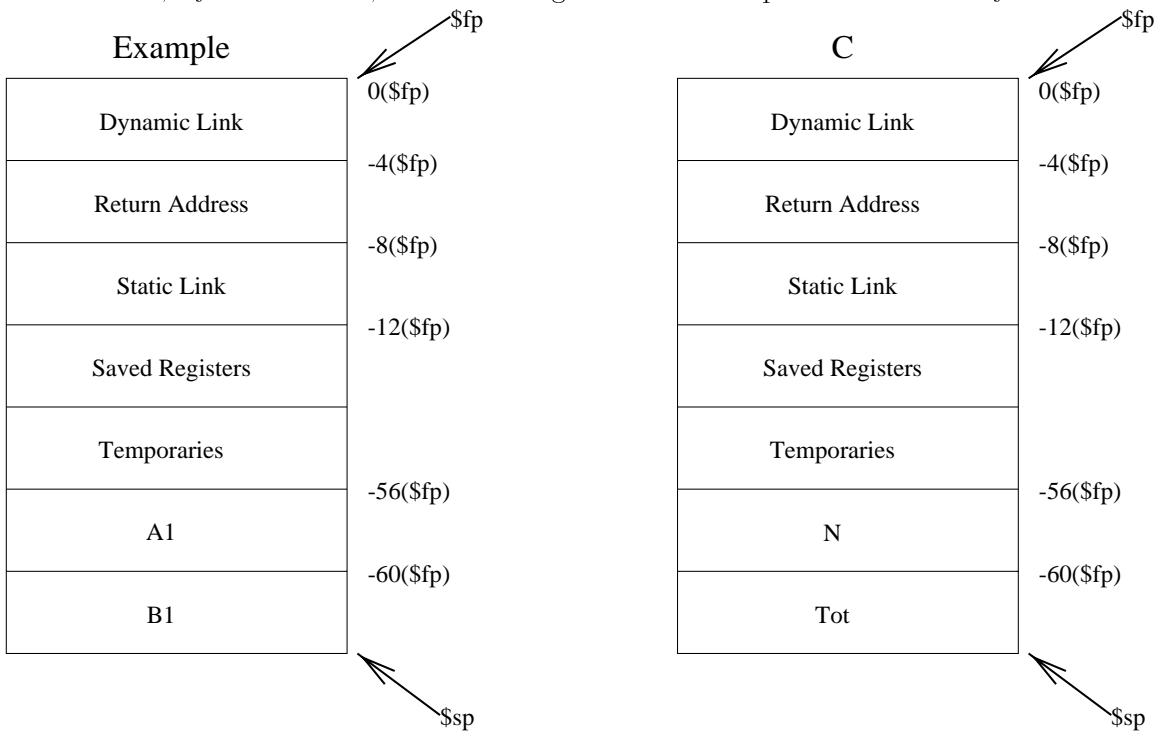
$fp

Example

| Dynamic Link |
|---|
| Return Address |
| Static Link |
| Saved Registers |
| Temporaries |
| A1 |
| B1 |

0($fp)
-4($fp)
-8($fp)
-12($fp)
-56($fp)
-60($fp)

$sp

$fp

C

| Dynamic Link |
|---|
| Return Address |
| Static Link |
| Saved Registers |
| Temporaries |
| N |
| Tot |

0($fp)
-4($fp)
-8($fp)
-12($fp)
-56($fp)
-60($fp)

$sp